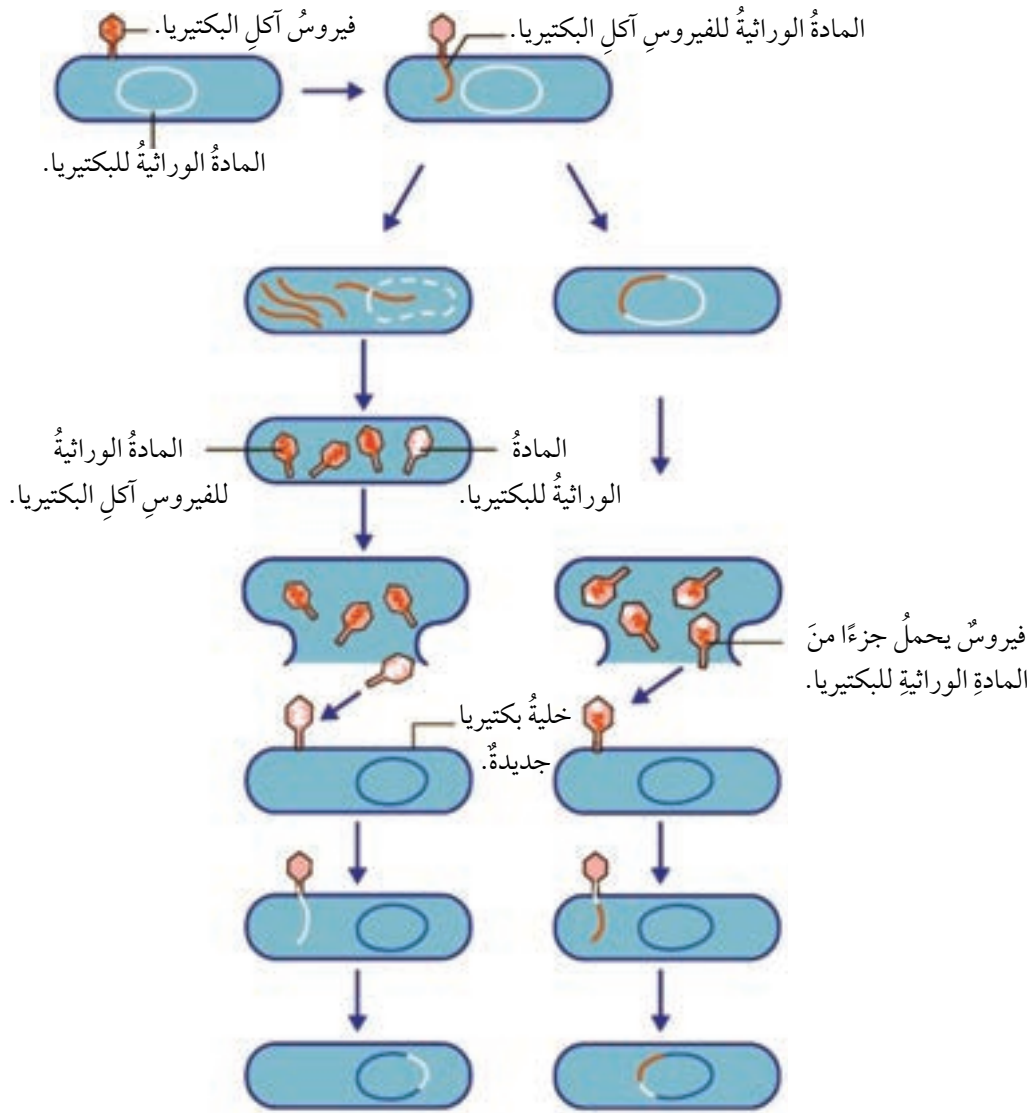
فيروسُ آكلِ البكتيريا.

المادةُ الوراثيةُ للفيروسِ آكلِ البكتيريا.

المادةُ الوراثيةُ للبكتيريا.

المادةُ الوراثيةُ للفيروسِ آكلِ البكتيريا.

المادةُ الوراثيةُ للبكتيريا.

فيروسٌ يحملُ جزءًا منَ المادةِ الوراثيةِ للبكتيريا.

خليةُ بكتيريا جديدةٌ.